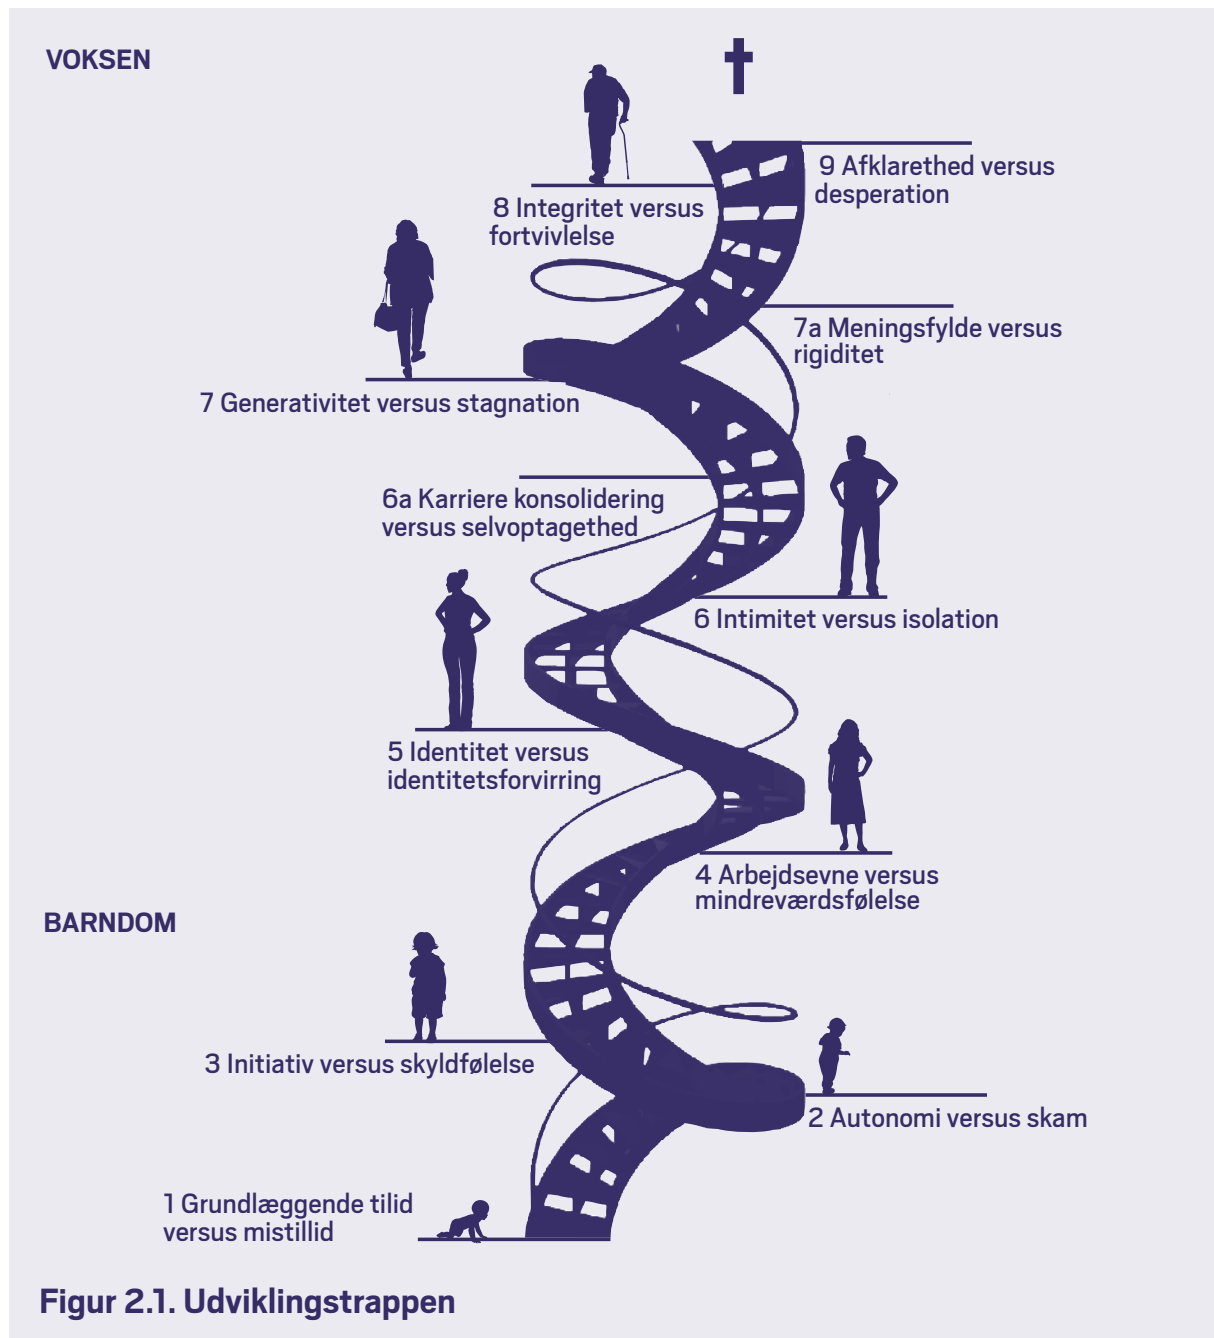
VOKSEN

9 Afklarethed versus desperation

8 Integritet versus fortvivlelse

7a Meningsfylde versus rigiditet

7 Generativitet versus stagnation

6a Karriere konsolidering versus selvoptagethed

6 Intimitet versus isolation

5 Identitet versus identitetsforvirring

4 Arbejdsevne versus mindreværdsfølelse

BARNDOM

3 Initiativ versus skyldfølelse

2 Autonomi versus skam

1 Grundlæggende tilid versus mistillid

Figur 2.1. Udviklingstrappen